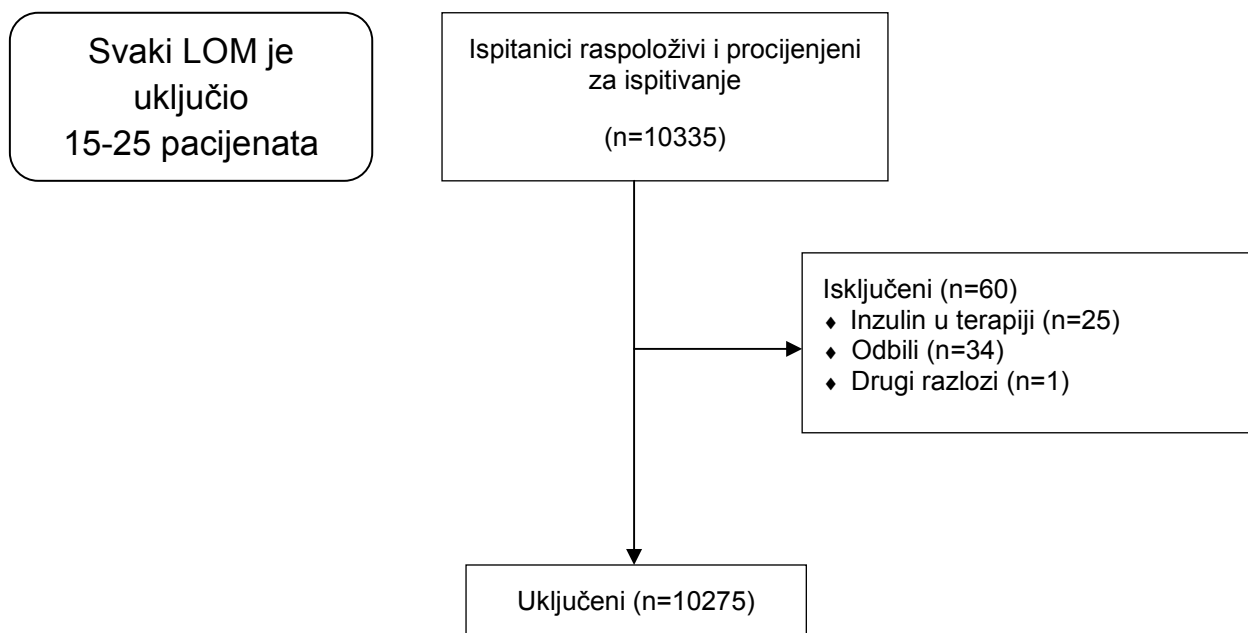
Svaki LOM je uključio 15-25 pacijenata

Ispitanici raspoloživi i procijenjeni za ispitivanje

(n=10335)

Isključeni (n=60)
♦ Inzulin u terapiji (n=25)
♦ Odbili (n=34)
♦ Drugi razlozi (n=1)

Uključeni (n=10275)